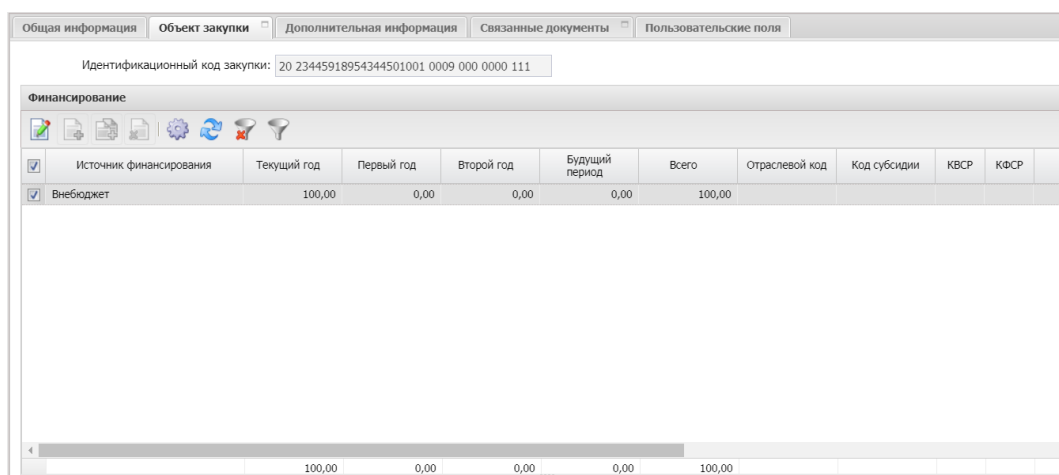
Общая информация | Объект закупки | Дополнительная информация | Связанные документы | Пользовательские поля

Идентификационный код закупки: 20 234459189543445010010009 000 0000 111

Финансирование

| | Источник финансирования | Текущий год | Первый год | Второй год | Будущий период | Всего | Отраслевой код | Код субсидии | КВСР | КФСР |
|---|---|---|---|---|---|---|---|---|---|---|
| | Внебюджет | 100,00 | 0,00 | 0,00 | 0,00 | 100,00 | | | | |
| | | 100,00 | 0,00 | 0,00 | 0,00 | 100,00 | | | | |